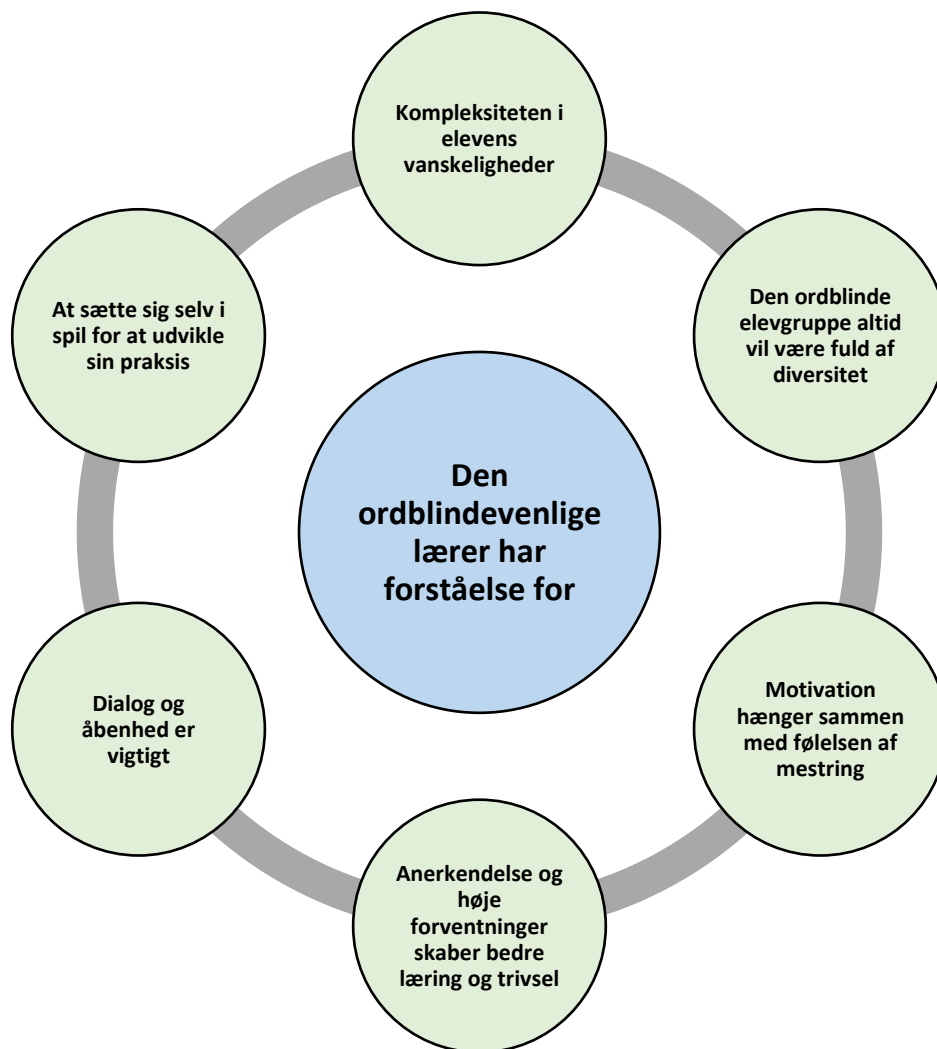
Den ordblindevenlige lærer har forståelse for

Kompleksiteten i elevens vanskeligheder

Den ordblinde elevgruppe altid vil være fuld af diversitet

Motivation hænger sammen med følelsen af mestring

Anerkendelse og høje forventninger skaber bedre læring og trivsel

Dialog og åbenhed er vigtigt

At sætte sig selv i spil for at udvikle sin praksis